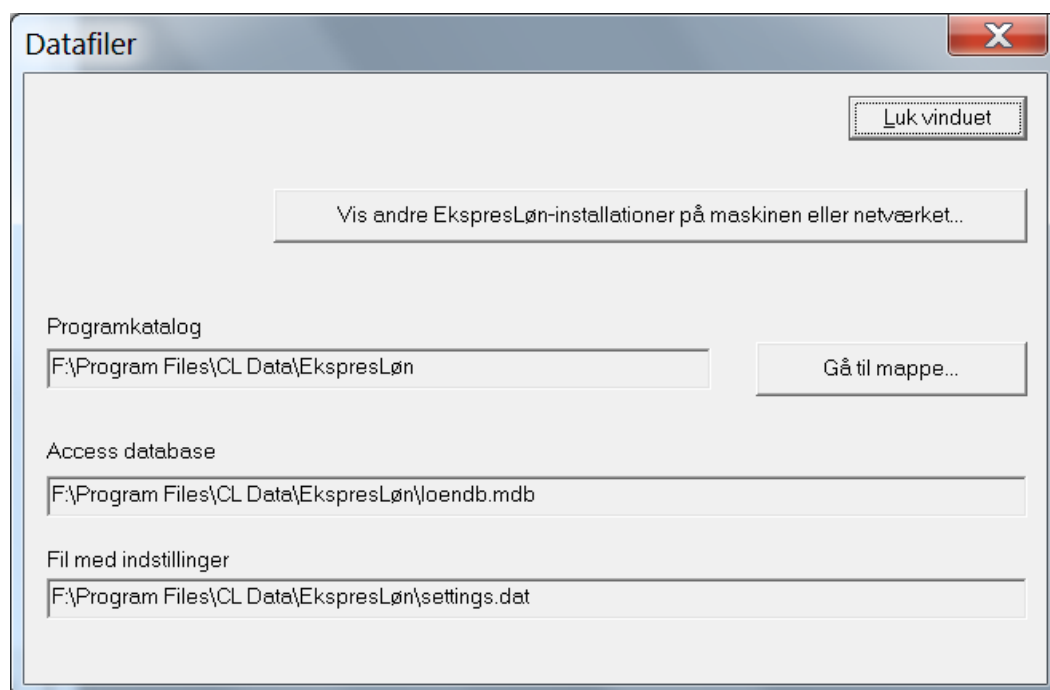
Datafiler

X

Luk vinduet

Vis andre EkspresLøn-installationer på maskinen eller netværket...

Programkatalog

F:\Program Files\CL Data\EkspresLøn

Gå til mappe...

Access database

F:\Program Files\CL Data\EkspresLøn\loendb.mdb

Fil med indstillinger

F:\Program Files\CL Data\EkspresLøn\settings.dat